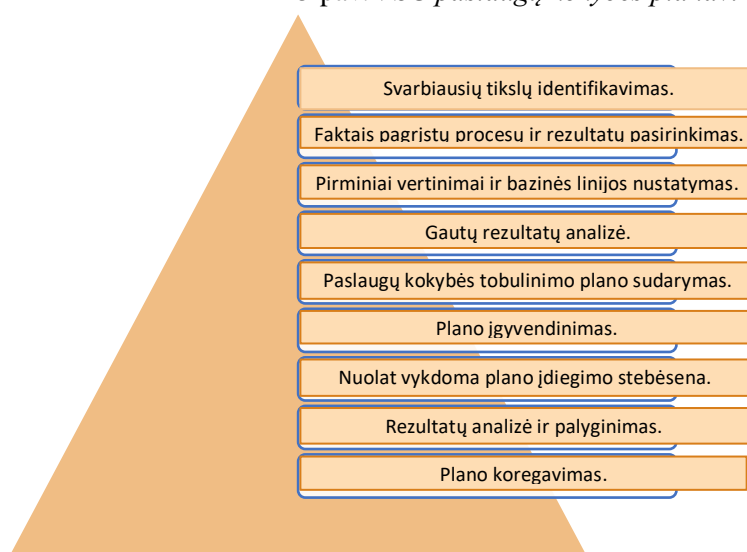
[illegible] pav. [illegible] paslaugų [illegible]

Svarbiausių tikslų identifikavimas.

Faktais pagrįstų procesų ir rezultatų pasirinkimas.

Pirminiai vertinimai ir bazinės linijos nustatymas.

Gautų rezultatų analizė.

Paslaugų kokybės tobulinimo plano sudarymas.

Plano įgyvendinimas.

Nuolat vykdoma plano įdiegimo stebėsena.

Rezultatų analizė ir palyginimas.

Plano koregavimas.